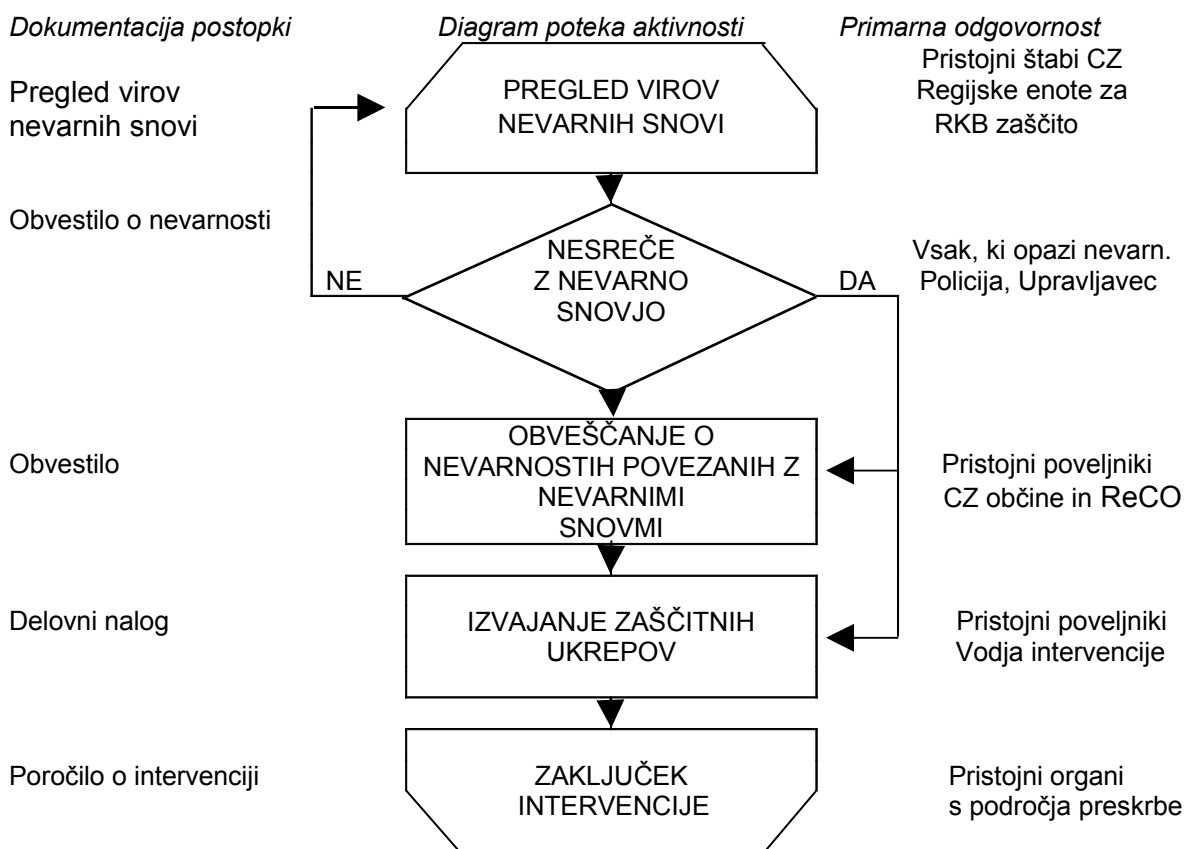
Dokumentacija postopki

Diagram poteka aktivnosti

Primarna odgovornost

Pregled virov nevarnih snovi

PREGLED VIROV NEVARNIH SNOVI

Pristojni štabi CZ Regijske enote za RKB zaščito

Obvestilo o nevarnosti

NE

NESREČE Z NEVARNO SNOVJO

DA

Vsak, ki opazi nevarn. Policija, Upravljavec

Obvestilo

OBVEŠČANJE O NEVARNOSTIH POVEZANIH Z NEVARNIMI SNOVMI

Pristojni poveljniki CZ občine in ReCO

Delovni nalog

IZVAJANJE ZAŠČITNIH UKREPOV

Pristojni poveljniki Vodja intervencije

Poročilo o intervenciji

ZAKLJUČEK INTERVENCIJE

Pristojni organi s področja preskrbe